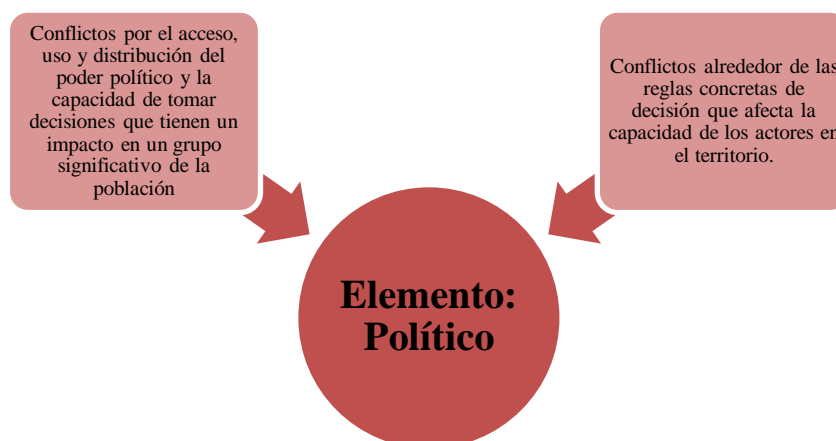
Conflictos por el acceso, uso y distribución del poder político y la capacidad de tomar decisiones que tienen un impacto en un grupo significativo de la población

Conflictos alrededor de las reglas concretas de decisión que afecta la capacidad de los actores en el territorio.

Elemento: Político